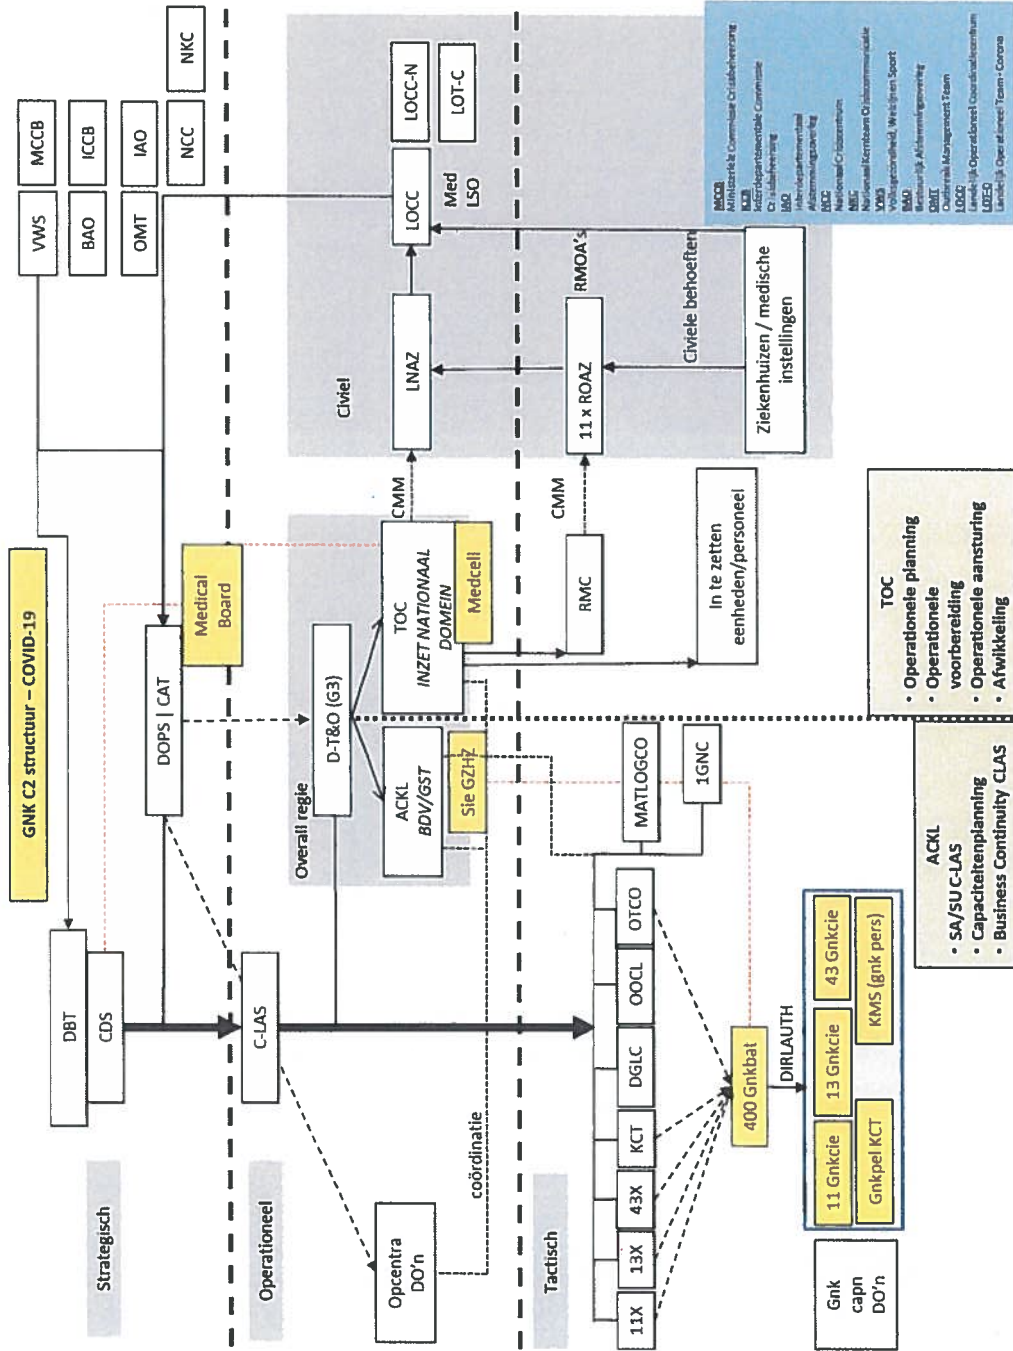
GNK C2 structuur – COVID-19

Strategisch

Operationeel

Tactisch

VWS

MCCB

BAO

ICCB

OMT

IAO

NCC

NKC

DBT

CDS

DOPS | CAT

Medical Board

C-LAS

Opcentra DO'n

coördinatie

Overall regie

D-T&O (G3)

TOC INZET NATIONAAL DOMEIN

Medcell

ACKL BDV/GST

Sie GZH

CMM

Civiel

LNAZ

LOCC

Med LSO

LOCC-N

LOT-C

RMOA's

11 x ROAZ

CMM

RMC

Civiele behoeften

Ziekenhuizen / medische instellingen

In te zetten eenheden/personeel

MATLOGCO

1GNC

OTCO

OOCL

DGLC

KCT

43X

13X

11X

400 Gnkbat

DIRLAUTH

11 Gnkcie

13 Gnkcie

43 Gnkcie

Gnkpel KCT

KMS (gnk pers)

Gnk capn DO'n

TOC
• Operationele planning
• Operationele voorbereiding
• Operationele aansturing
• Afwikkeling

ACKL
• SA/SU C-LAS
• Capaciteitenplanning
• Business Continuity CLAS

MCCB
Ministeriële Commissie Crisisbeheersing
ICCB
Interdepartementale Commissie Crisisbeheersing
IAO
Interdepartementaal Afstemmingsoverleg
NCC
Nationaal Crisiscentrum
NKC
Nationaal Kernteam Crisiscommunicatie
VWS
Volksgezondheid, Welzijn en Sport
BAO
Bestuurlijk Afstemmingsoverleg
OMT
Outbreak Management Team
LOCC
Landelijk Operationeel Coördinatiecentrum
LOT-C
Landelijk Operationeel Team - Corona